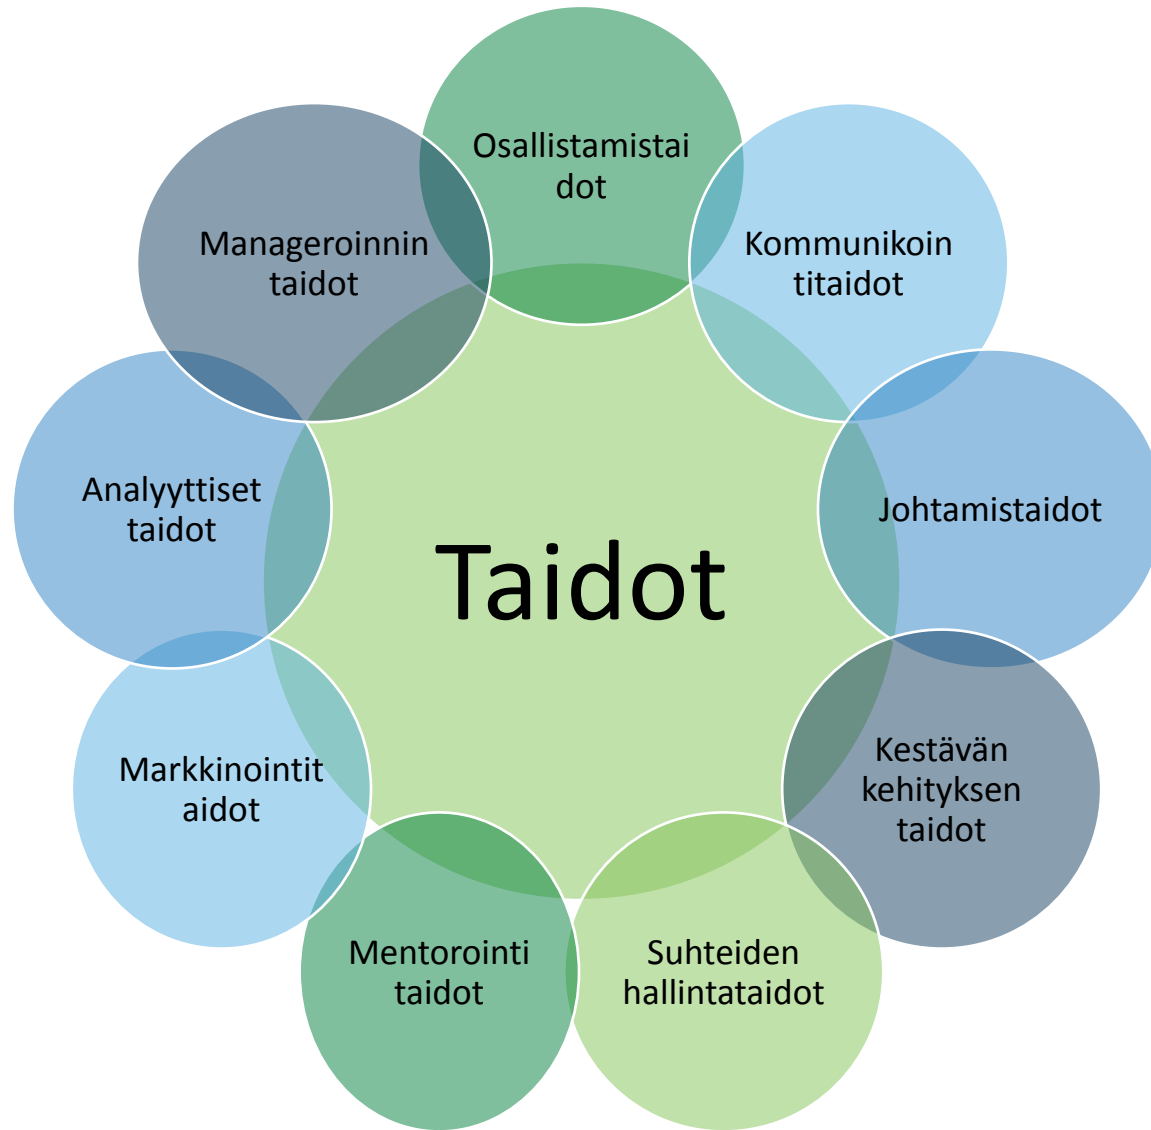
Taidot

Osallistamistai dot

Kommunikoin titaidot

Johtamistaidot

Kestävän kehityksen taidot

Suhteiden hallintataidot

Mentorointi taidot

Markkinointit aidot

Analyyttiset taidot

Manageroinnin taidot